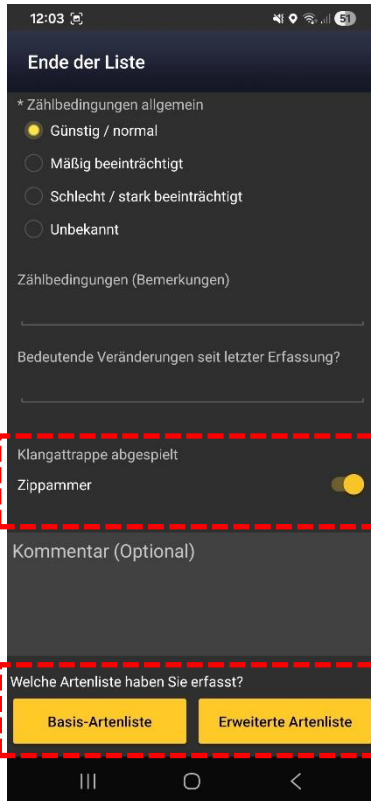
12:03
51

Ende der Liste

* Zählbedingungen allgemein

Günstig / normal

Mäßig beeinträchtigt

Schlecht / stark beeinträchtigt

Unbekannt

Zählbedingungen (Bemerkungen)

Bedeutende Veränderungen seit letzter Erfassung?

Klangattrappe abgespielt

Zippammer

Kommentar (Optional)

Welche Artenliste haben Sie erfasst?

Basis-Artenliste

Erweiterte Artenliste